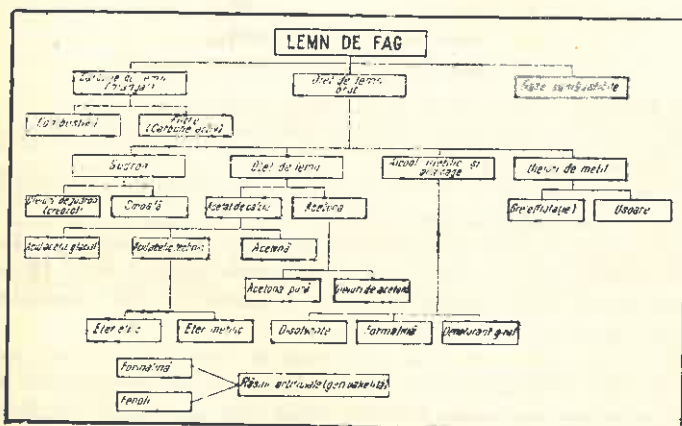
LEMN DE FAG

Cărbune de lemn (mangal)

Oţet de lemn brut

Gaze combustibile

Combustibil

Filtre (Cărbune activ)

Gudron

Oţet de lemn

Alcool metilic şi amestecuri

Uleiuri de metil

Uleiuri de gudron (creozot)

Smoală

Acetat de calciu

Acetona

Grele (fluid)

Uşoare

Acid acetic glacial

Acetatele tehnice

Acetonă

Acetonă pură

Uleiuri de acetonă

Eter etilic

Eter metilic

Dizolvante

Formalină

Denaturant grail

Formalină

Fenoli

Răşini artificiale (gen bachelită)